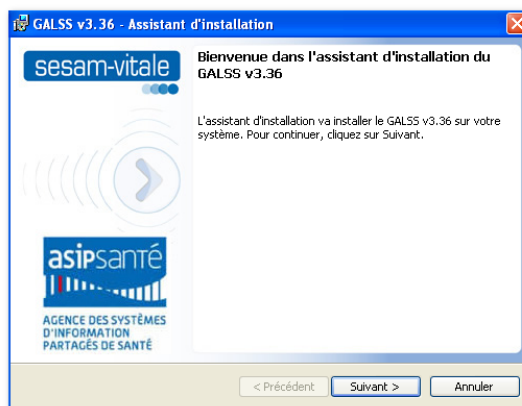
GALSS v3.36 - Assistant d'installation

sesam-vitale

Bienvenue dans l'assistant d'installation du GALSS v3.36

L'assistant d'installation va installer le GALSS v3.36 sur votre système. Pour continuer, cliquez sur Suivant.

asipsanté

AGENCE DES SYSTÈMES D'INFORMATION PARTAGÉS DE SANTÉ

< Précédent

Suivant >

Annuler